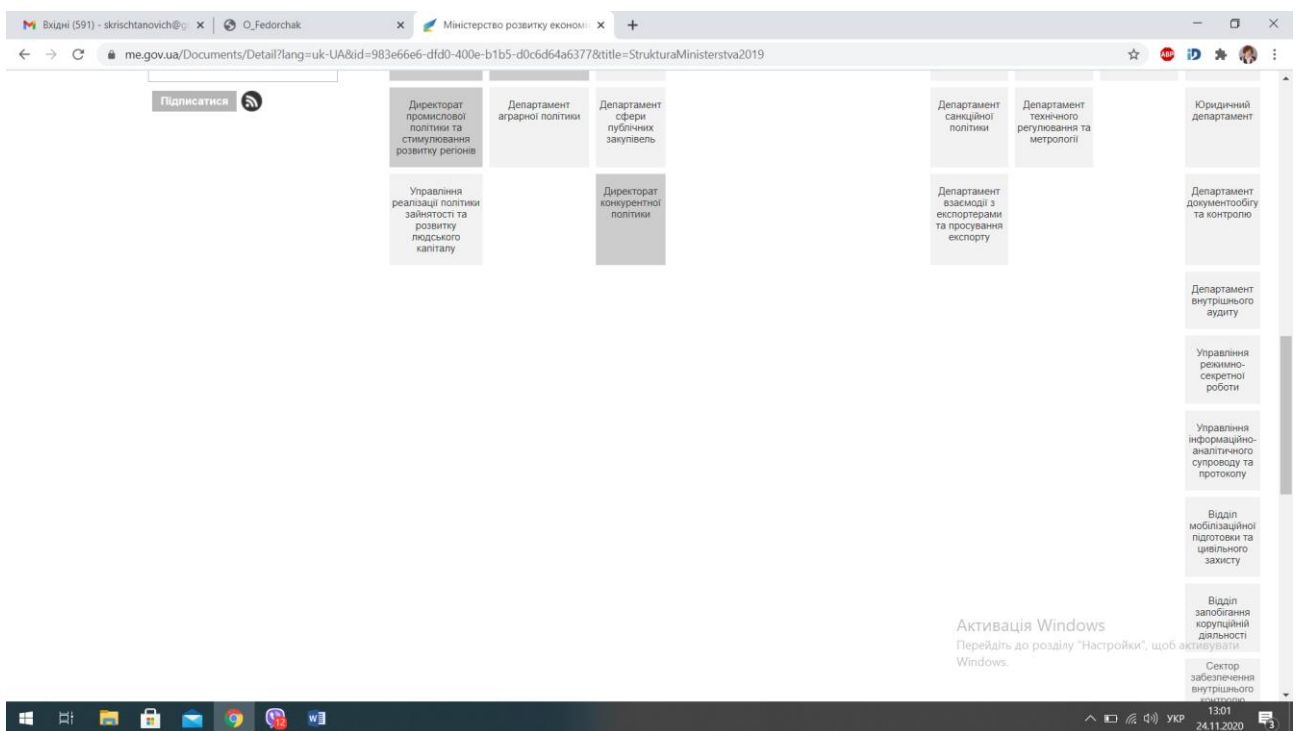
Вхідні (591) - skrischtanovich@g ×
O_Fedorchak
×
Міністерство розвитку економі ×
+

me.gov.ua/Documents/Detail?lang=uk-UA&id=983e66e6-dfd0-400e-b1b5-d0c6d64a6377&title=StrukturaMinisterstva2019

Підписатися

Директорат промислової політики та стимулювання розвитку регіонів

Департамент аграрної політики

Департамент сфери публічних закупівель

Департамент санкційної політики

Департамент технічного регулювання та метрології

Юридичний департамент

Управління реалізації політики зайнятості та розвитку людського капіталу

Директорат конкурентної політики

Департамент взаємодії з експортерами та просування експорту

Департамент документообігу та контролю

Департамент внутрішнього аудиту

Управління режимно-секретної роботи

Управління інформаційно-аналітичного супроводу та протоколу

Відділ мобілізаційної підготовки та цивільного захисту

Відділ запобігання корупційній діяльності

Сектор забезпечення внутрішнього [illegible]

Активація Windows
Перейдіть до розділу "Настройки", щоб активувати Windows.

УКР 13:01 24.11.2020